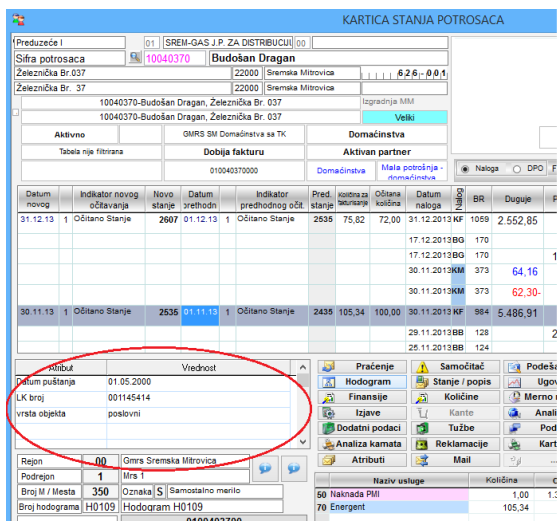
KARTICA STANJA POTROSACA

Preduzeće I | 01 | SREM-GAS J.P. ZA DISTRIBUCIJ | 00
Sifra potrosaca | 10040370 | Budošan Dragan
Železnička Br.037 | 22000 | Sremska Mitrovica | 626 - 001
Železnička Br. 37 | 22000 | Sremska Mitrovica
10040370-Budošan Dragan, Železnička Br. 037 | Izgradnja MM
10040370-Budošan Dragan, Železnička Br. 037 | Veliki
Aktivno | GMRS SM Domaćinstva sa TK | Domaćinstva
Tabela nije filtrirana | Dobija fakturu | Aktivan partner
010040370000 | Domaćinstva | Mala potrošnja - domaćinstva

Naloga | DPO

| Datum novog | | Indikator novog očitavanja | Novo stanje | Datum prethodn | | Indikator prethodnog očit. | Pred. stanje | Količina za fakturisanje | Očitana količina | Datum naloga | Nalog | BR | Duguje |
|---|---|---|---|---|---|---|---|---|---|---|---|---|---|
| 31.12.13 | 1 | Očitano Stanje | 2607 | 01.12.13 | 1 | Očitano Stanje | 2535 | 75,82 | 72,00 | 31.12.2013 | KF | 1059 | 2.552,85 |
| | | | | | | | | | | 17.12.2013 | BG | 170 | |
| | | | | | | | | | | 17.12.2013 | BG | 170 | |
| | | | | | | | | | | 30.11.2013 | KM | 373 | 64,16 |
| | | | | | | | | | | 30.11.2013 | KM | 373 | 62,30- |
| 30.11.13 | 1 | Očitano Stanje | 2535 | 01.11.13 | 1 | Očitano Stanje | 2435 | 105,34 | 100,00 | 30.11.2013 | KF | 984 | 5.486,91 |
| | | | | | | | | | | 29.11.2013 | BB | 128 | |
| | | | | | | | | | | 25.11.2013 | BB | 128 | |

| Atribut | Vrednost |
|---|---|
| Datum puštanja | 01.05.2000 |
| LK broj | 001145414 |
| vrsta objekta | poslovni |

Praćenje | Samoočitač | Podeš
Hodogram | Stanje / popis | Ugov
Finansije | Količine | Merno
Izjave | Kante | Anali
Dodatni podaci | Tužbe | Pod
Analiza kamata | Reklamacije | Kart
Atributi | Mail

Rejon | 00 | Gmrs Sremska Mitrovica
Podrejon | 1 | Mrs 1
Broj M / Mesta | 350 | Oznaka | S | Samostalno merilo
Broj hodograma | H0109 | Hodogram H0109

| | Naziv usluge | Količina | |
|---|---|---|---|
| 50 | Naknada PMI | 1,00 | 1.3 |
| 70 | Energent | 105,34 | |